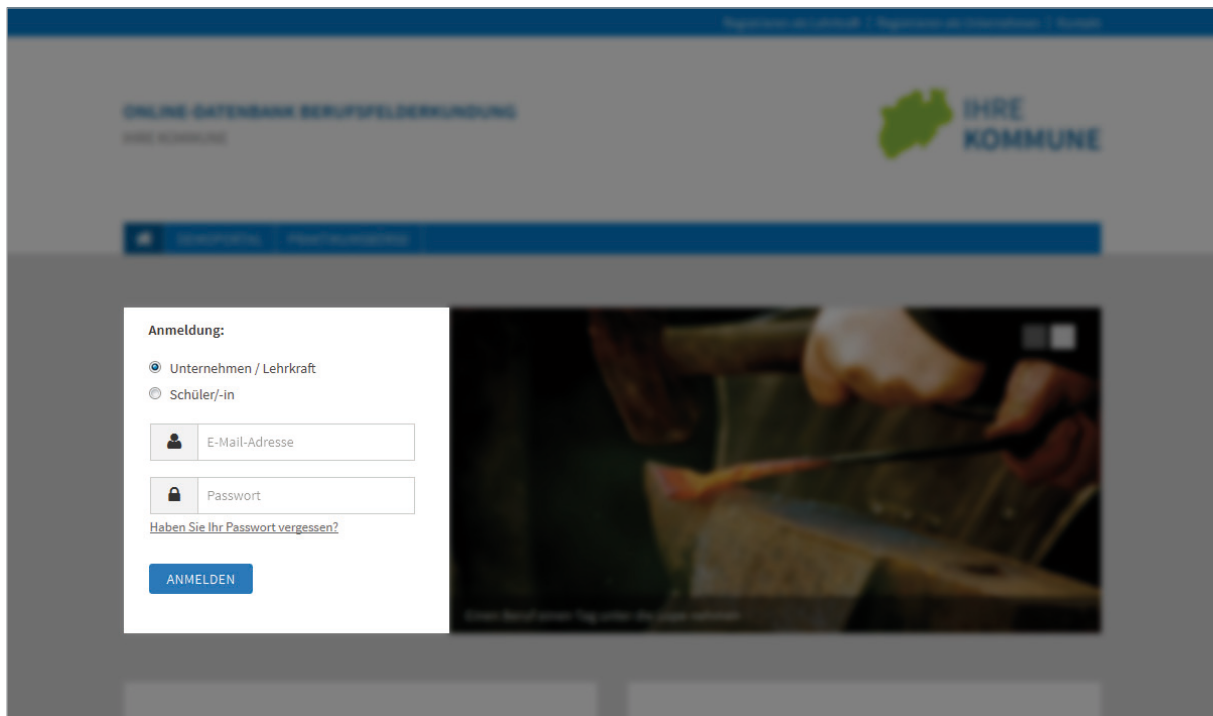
Registrieren als Lehrkraft | Registrieren als Unternehmen | Kontakt

ONLINE-DATENBANK BERUFSFELDERKUNDUNG
IHRE KOMMUNE

IHRE KOMMUNE

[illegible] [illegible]

Anmeldung:

Unternehmen / Lehrkraft
Schüler/-in

E-Mail-Adresse

Passwort

Haben Sie Ihr Passwort vergessen?

ANMELDEN

Einen Beruf einen Tag unter die Lupe nehmen